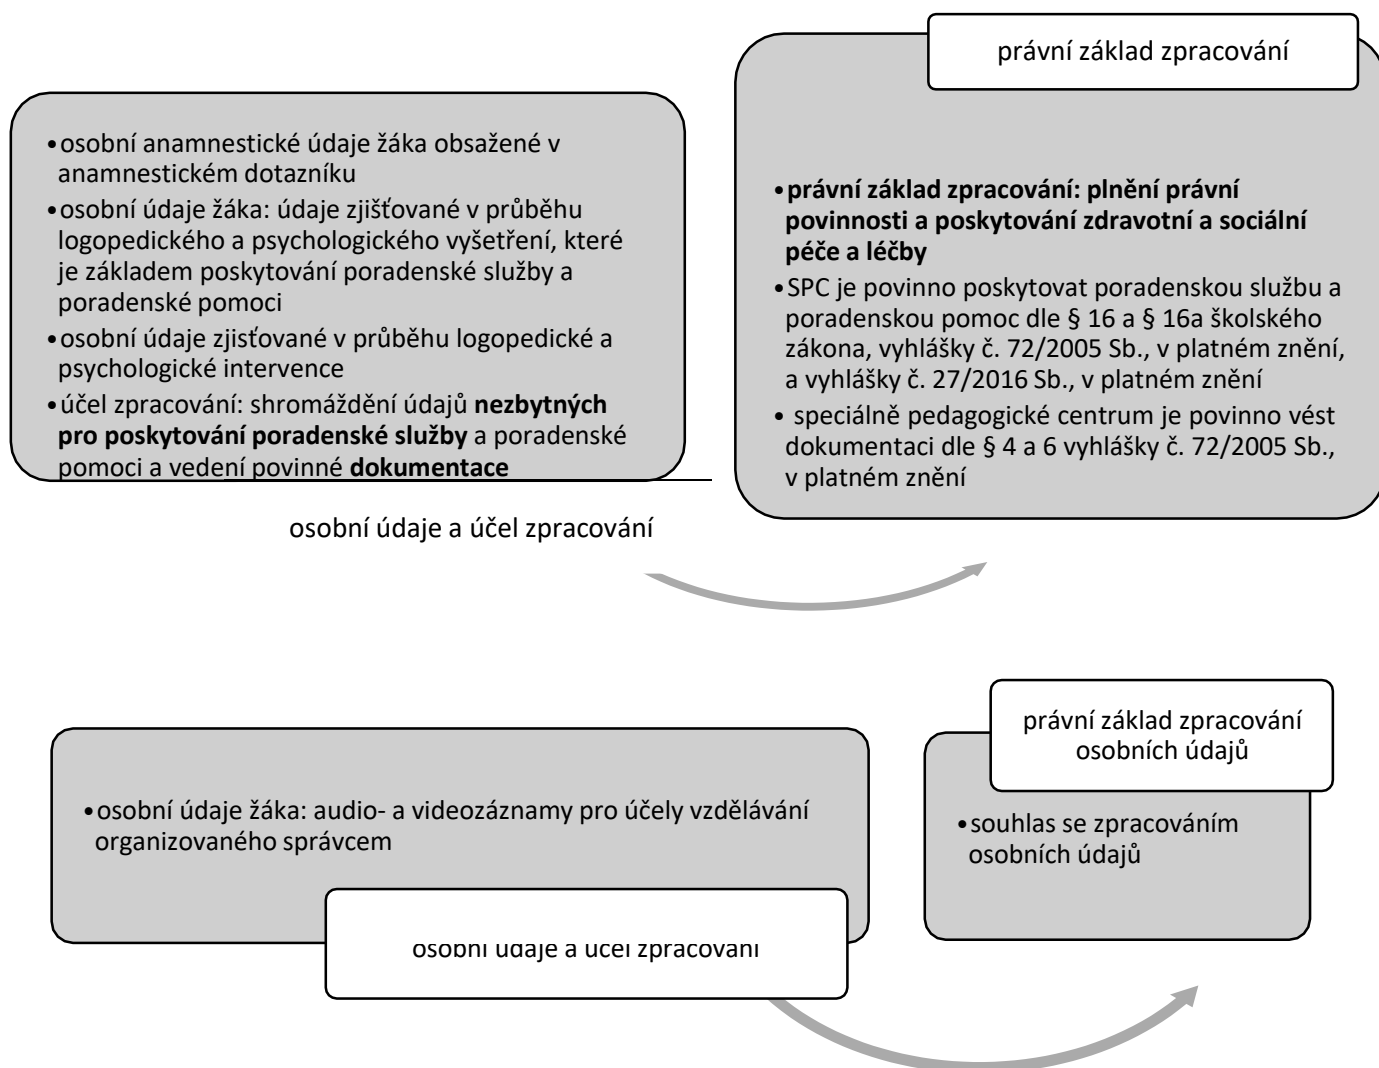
•osobní anamnestické údaje žáka obsažené v anamnestickém dotazníku
•osobní údaje žáka: údaje zjišťované v průběhu logopedického a psychologického vyšetření, které je základem poskytování poradenské služby a poradenské pomoci
•osobní údaje zjisťované v průběhu logopedické a psychologické intervence
•účel zpracování: shromáždění údajů **nezbytných pro poskytování poradenské služby** a poradenské pomoci a vedení povinné **dokumentace**

osobní údaje a účel zpracování

právní základ zpracování

•**právní základ zpracování: plnění právní povinnosti a poskytování zdravotní a sociální péče a léčby**
•SPC je povinno poskytovat poradenskou službu a poradenskou pomoc dle § 16 a § 16a školského zákona, vyhlášky č. 72/2005 Sb., v platném znění, a vyhlášky č. 27/2016 Sb., v platném znění
• speciálně pedagogické centrum je povinno vést dokumentaci dle § 4 a 6 vyhlášky č. 72/2005 Sb., v platném znění

•osobní údaje žáka: audio- a videozáznamy pro účely vzdělávání organizovaného správcem

osobní údaje a účel zpracování

právní základ zpracování osobních údajů

•souhlas se zpracováním osobních údajů